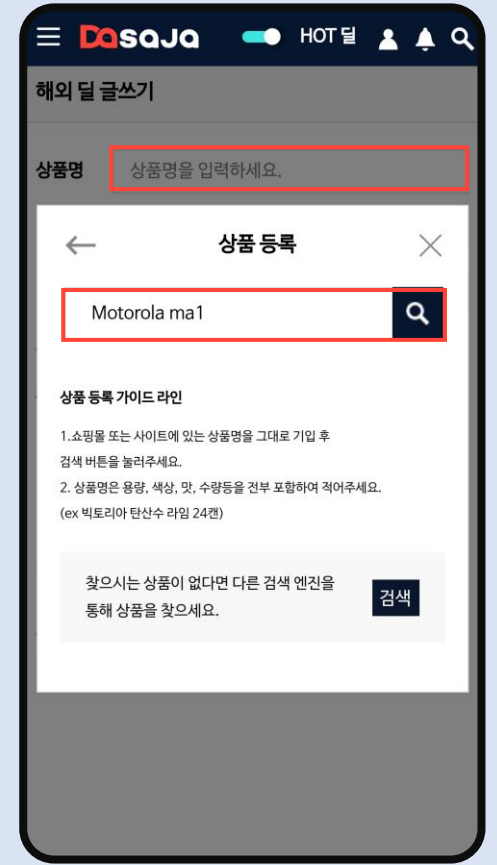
Dasaja HOT 딜

해외 딜 글쓰기

상품명 상품명을 입력하세요.

상품 등록

Motorola ma1

상품 등록 가이드 라인

1.쇼핑몰 또는 사이트에 있는 상품명을 그대로 기입 후 검색 버튼을 눌러주세요.
2. 상품명은 용량, 색상, 맛, 수량등을 전부 포함하여 적어주세요.
(ex 빅토리아 탄산수 라임 24캔)

찾으시는 상품이 없다면 다른 검색 엔진을 통해 상품을 찾으세요.

검색